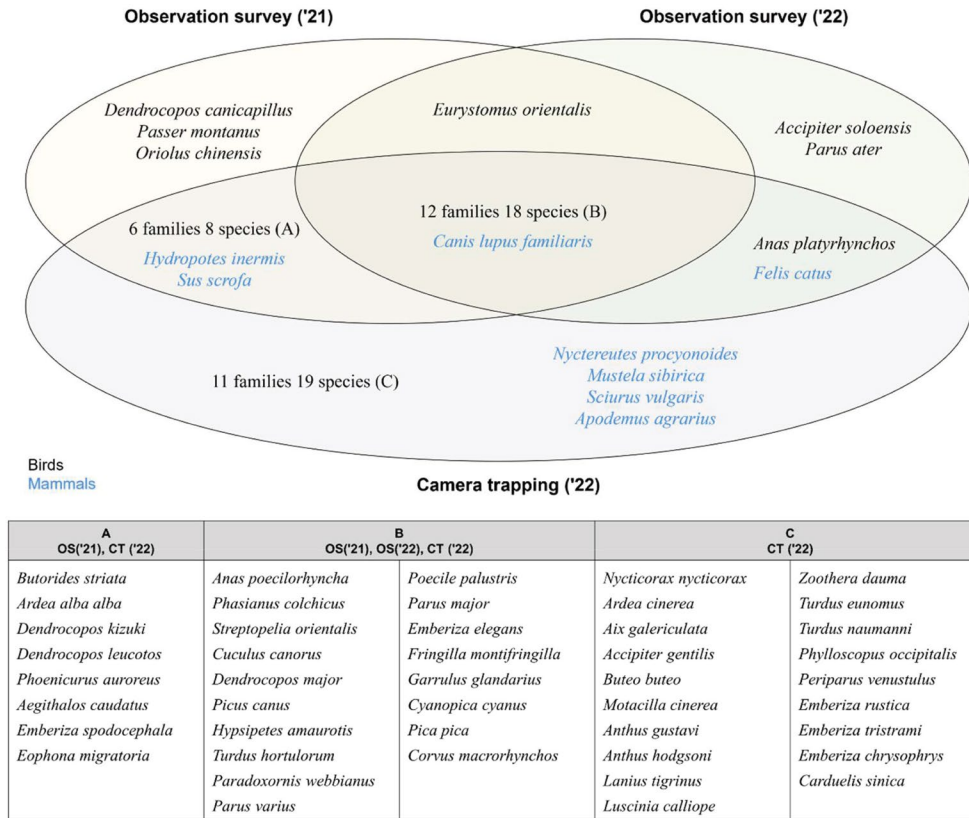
Observation survey ('21)

Observation survey ('22)

Dendrocopos canicapillus
Passer montanus
Oriolus chinensis

Eurystomus orientalis

Accipiter soloensis
Parus ater

6 families 8 species (A)
Hydropotes inermis
Sus scrofa

12 families 18 species (B)
Canis lupus familiaris

Anas platyrhynchos
Felis catus

11 families 19 species (C)

Nyctereutes procyonoides
Mustela sibirica
Sciurus vulgaris
Apodemus agrarius

Birds
Mammals

Camera trapping ('22)

| A<br>OS('21), CT ('22) | B<br>OS('21), OS('22), CT ('22) | | C<br>CT ('22) | |
|---|---|---|---|---|
| Butorides striata | Anas poecilorhyncha | Poecile palustris | Nycticorax nycticorax | Zoothera dauma |
| Ardea alba alba | Phasianus colchicus | Parus major | Ardea cinerea | Turdus eunomus |
| Dendrocopos kizuki | Streptopelia orientalis | Emberiza elegans | Aix galericulata | Turdus naumanni |
| Dendrocopos leucotos | Cuculus canorus | Fringilla montifringilla | Accipiter gentilis | Phylloscopus occipitalis |
| Phoenicurus auroreus | Dendrocopos major | Garrulus glandarius | Buteo buteo | Periparus venustulus |
| Aegithalos caudatus | Picus canus | Cyanopica cyanus | Motacilla cinerea | Emberiza rustica |
| Emberiza spodocephala | Hypsipetes amaurotis | Pica pica | Anthus gustavi | Emberiza tristrami |
| Eophona migratoria | Turdus hortulorum | Corvus macrorhynchos | Anthus hodgsoni | Emberiza chrysophrys |
| | Paradoxornis webbianus | | Lanius tigrinus | Carduelis sinica |
| | Parus varius | | Luscinia calliope | |